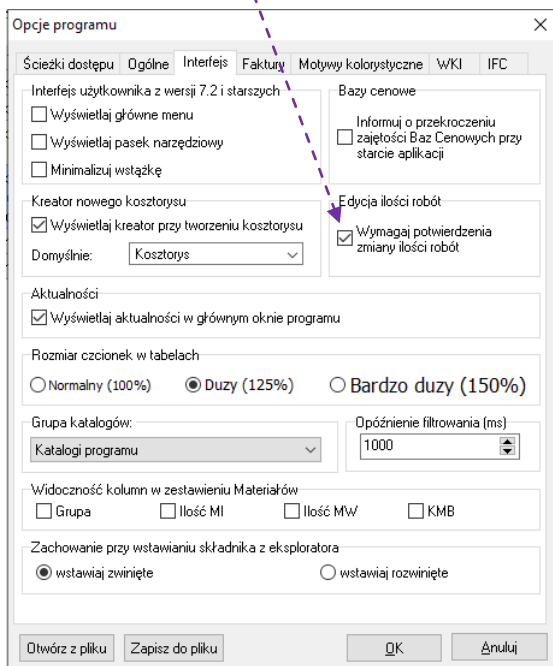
Opcje programu
X

Ścieżki dostępu | Ogólne | Interfejs | Faktury | Motywy kolorystyczne | WKI | IFC

Interfejs użytkownika z wersji 7.2 i starszych
Wyświetlaj główne menu
Wyświetlaj pasek narzędziowy
Minimalizuj wstążkę

Bazy cenowe
Informuj o przekroczeniu zajętości Baz Cenowych przy starcie aplikacji

Kreator nowego kosztorysu
Wyświetlaj kreator przy tworzeniu kosztorysu
Domyślnie: Kosztorys

Edycja ilości robót
Wymagaj potwierdzenia zmiany ilości robót

Aktualności
Wyświetlaj aktualności w głównym oknie programu

Rozmiar czcionek w tabelach
Normalny (100%) Duzy (125%) Bardzo duzy (150%)

Grupa katalogów:
Katalogi programu

Opóźnienie filtrowania (ms)
1000

Widoczność kolumn w zestawieniu Materiałów
Grupa Ilość MI Ilość MW KMB

Zachowanie przy wstawianiu składnika z eksploratora
wstawiaj zwinięte wstawiaj rozwinięte

Otwórz z pliku | Zapisz do pliku | OK | Anuluj